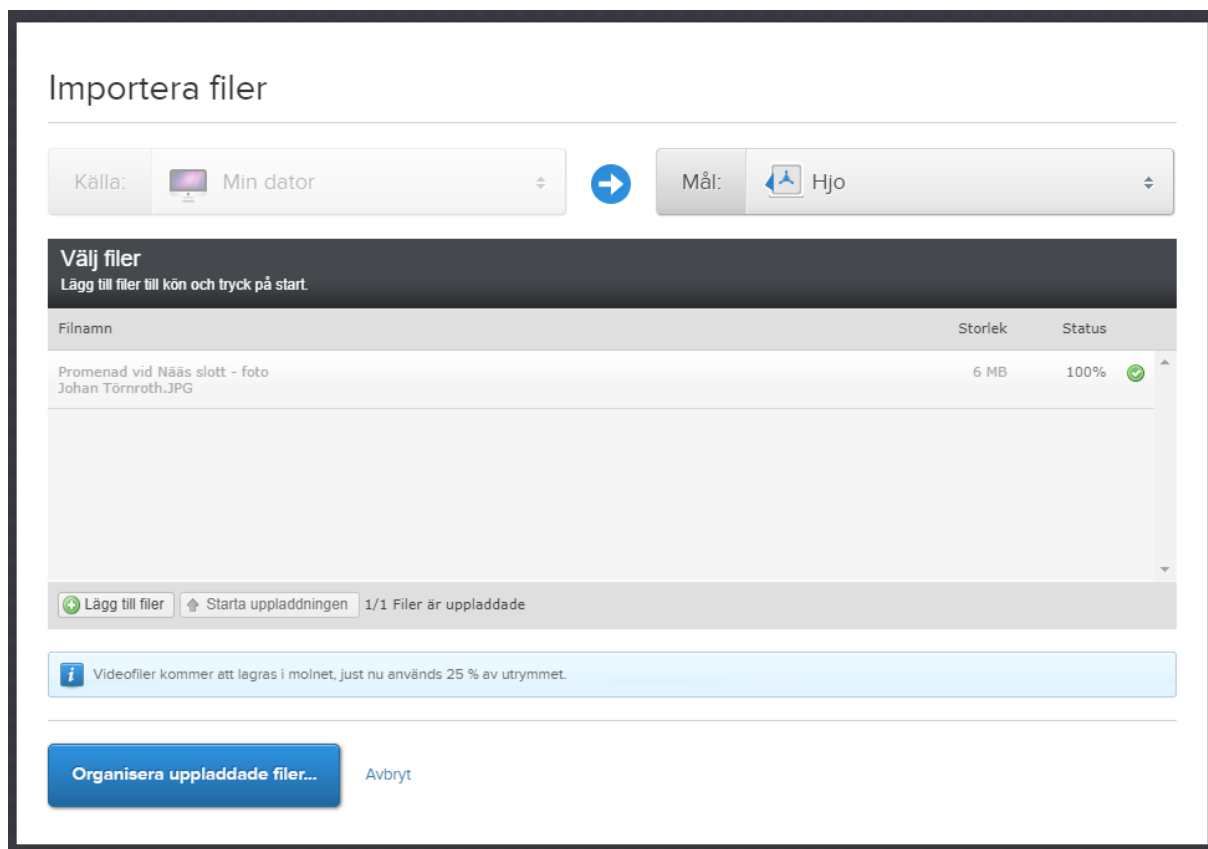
Importera filer

Källa: Min dator

Mål: Hjo

Välj filer
Lägg till filer till kön och tryck på start.

| Filnamn | Storlek | Status |
|---|---|---|
| Promenad vid Nääs slott - foto Johan Törnroth.JPG | 6 MB | 100% |

Lägg till filer | Starta uppladdningen | 1/1 Filer är uppladdade

Videofiler kommer att lagras i molnet, just nu används 25 % av utrymmet.

Organisera uppladdade filer...

Avbryt